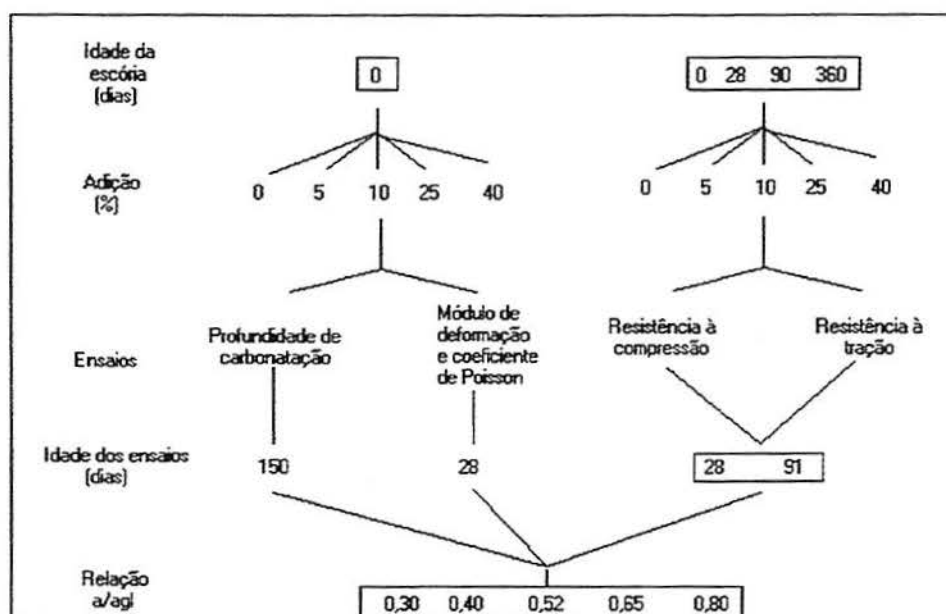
Idade da escória (dias)

0

0 28 90 360

Adição (%)

0 5 10 25 40

0 5 10 25 40

Ensaios

Profundidade de carbonatação

Módulo de deformação e coeficiente de Poisson

Resistência à compressão

Resistência à tração

Idade dos ensaios (dias)

150

28

28 91

Relação a/agl

0,30 0,40 0,52 0,65 0,80